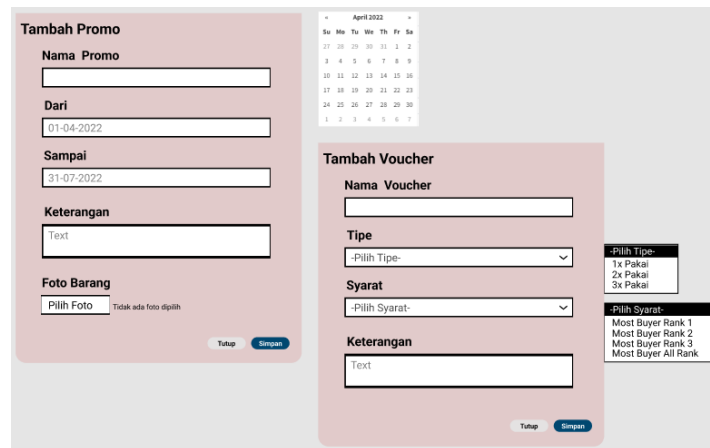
Tambah Promo

Nama Promo

Dari

01-04-2022

Sampai

31-07-2022

Keterangan

Text

Foto Barang

Pilih Foto Tidak ada foto dipilih

Tutup Simpan

| « | | | April 2022 | | | » |
|---|---|---|---|---|---|---|
| Su | Mo | Tu | We | Th | Fr | Sa |
| 27 | 28 | 29 | 30 | 31 | 1 | 2 |
| 3 | 4 | 5 | 6 | 7 | 8 | 9 |
| 10 | 11 | 12 | 13 | 14 | 15 | 16 |
| 17 | 18 | 19 | 20 | 21 | 22 | 23 |
| 24 | 25 | 26 | 27 | 28 | 29 | 30 |
| 1 | 2 | 3 | 4 | 5 | 6 | 7 |

Tambah Voucher

Nama Voucher

Tipe

-Pilih Tipe-

Syarat

-Pilih Syarat-

Keterangan

Text

Tutup Simpan

-Pilih Tipe-
1x Pakai
2x Pakai
3x Pakai

-Pilih Syarat-
Most Buyer Rank 1
Most Buyer Rank 2
Most Buyer Rank 3
Most Buyer All Rank